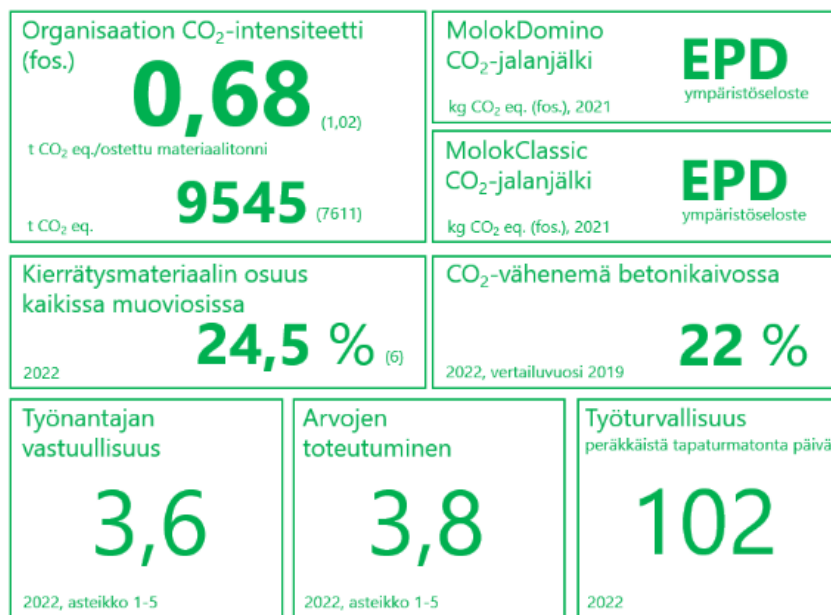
Organisaation $CO_2$-intensiteetti (fos.)

0,68 (1,02)

t $CO_2$ eq./ostettu materiaalitonni

9545 (7611)

t $CO_2$ eq.

MolokDomino $CO_2$-jalanjälki

kg $CO_2$ eq. (fos.), 2021

EPD
ympäristöseloste

MolokClassic $CO_2$-jalanjälki

kg $CO_2$ eq. (fos.), 2021

EPD
ympäristöseloste

Kierrätysmateriaalin osuus kaikissa muoviosissa

24,5 % (6)

2022

$CO_2$-vähenemä betonikaivossa

22 %

2022, vertailuvuosi 2019

Työnantajan vastuullisuus

3,6

2022, asteikko 1-5

Arvojen toteutuminen

3,8

2022, asteikko 1-5

Työturvallisuus
peräkkäistä tapaturmatonta päivä

102

2022